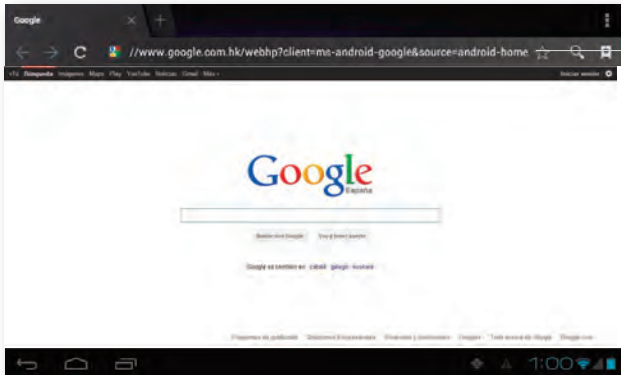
Google

//www.google.com.hk/webhp?client=ms-android-google&source=android-home

+Tú Búsqueda Imágenes Maps Play YouTube Noticias Gmail Más

Iniciar sesión

Google
España

Buscar con Google Voy a tener suerte

Google.es también en: català galego euskara

Programas de publicidad Soluciones Empresariales Privacidad y condiciones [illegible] Todo acerca de Google Google.com

1:00